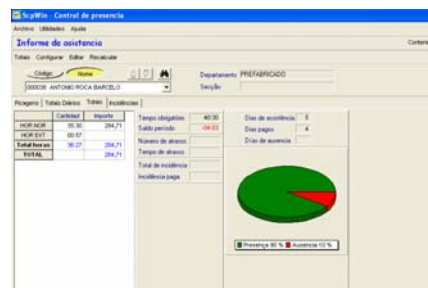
ScpWin - Control de presencia

Archivo Utilidades Ayuda

Informe de asistencia

Contenido

Totales Configurar Editar Recalcular

Código Nombre

000036 ANTONIO ROCA BARCELO

Departamento PREFABRICADO

Sección

Picajes Totales Diarios Totales Incidencias

| | Cantidad | Importe |
|---|---|---|
| HOR NOR | 35:30 | 264,71 |
| HOR EXT | 00:57 | |
| Total horas | 36:27 | 264,71 |
| TOTAL | | 264,71 |

Tiempo obligatorio 40:30

Saldo periodo -04:03

Número de atrasos

Tiempo de atrasos

Total de incidencia

Incidencia pagada

Días de asistencia 5

Días pagos 4

Días de ausencia

Presencia 90 % Ausencia 10 %